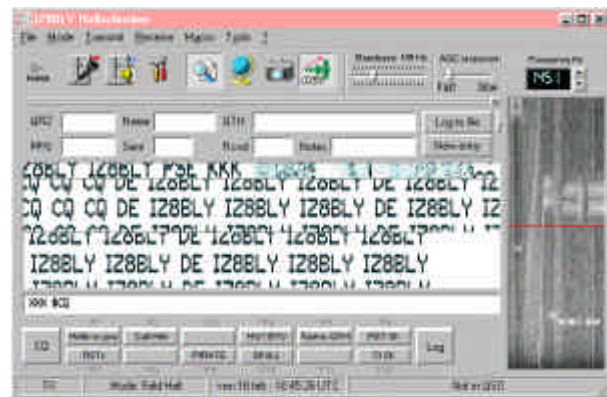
IZ8BLY Hellschreiber

File Mode Transmit Receive Macro Tools ?

Bandwidth 108 Hz
AGC response
Fast Slow
Frequency Hz
FM-1

UTC Name QTH Log to file
RPG Sent Band Notes New entry

Z8BLY IZ8BLY PSE KKK
CQ CQ CQ DE IZ8BLY IZ8BLY DE IZ8BLY IZ
CQ CQ CQ DE IZ8BLY IZ8BLY IZ8BLY IZ8BLY IZ
IZ8BLY IZ8BLY DE IZ8BLY IZ8BLY IZ8BLY
IZ8BLY IZ8BLY DE IZ8BLY IZ8BLY IZ8BLY

XXX $CQ

CQ Log

Mode: Feld Hell 16:45:26 UTC Not in QSO